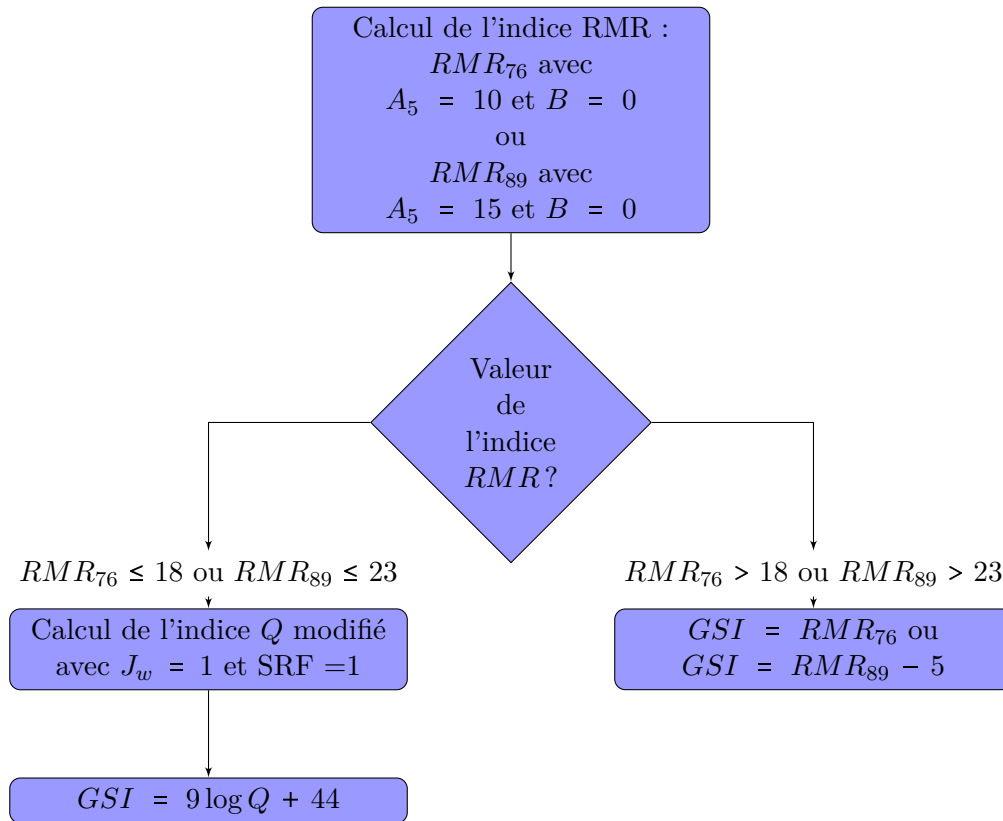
Calcul de l'indice RMR :
$RMR_{76}$ avec
$A_5 = 10$ et $B = 0$
ou
$RMR_{89}$ avec
$A_5 = 15$ et $B = 0$

Valeur de l'indice $RMR$?

$RMR_{76} \leq 18$ ou $RMR_{89} \leq 23$

Calcul de l'indice $Q$ modifié avec $J_w = 1$ et SRF =1

$GSI = 9 \log Q + 44$

$RMR_{76} > 18$ ou $RMR_{89} > 23$

$GSI = RMR_{76}$ ou
$GSI = RMR_{89} - 5$